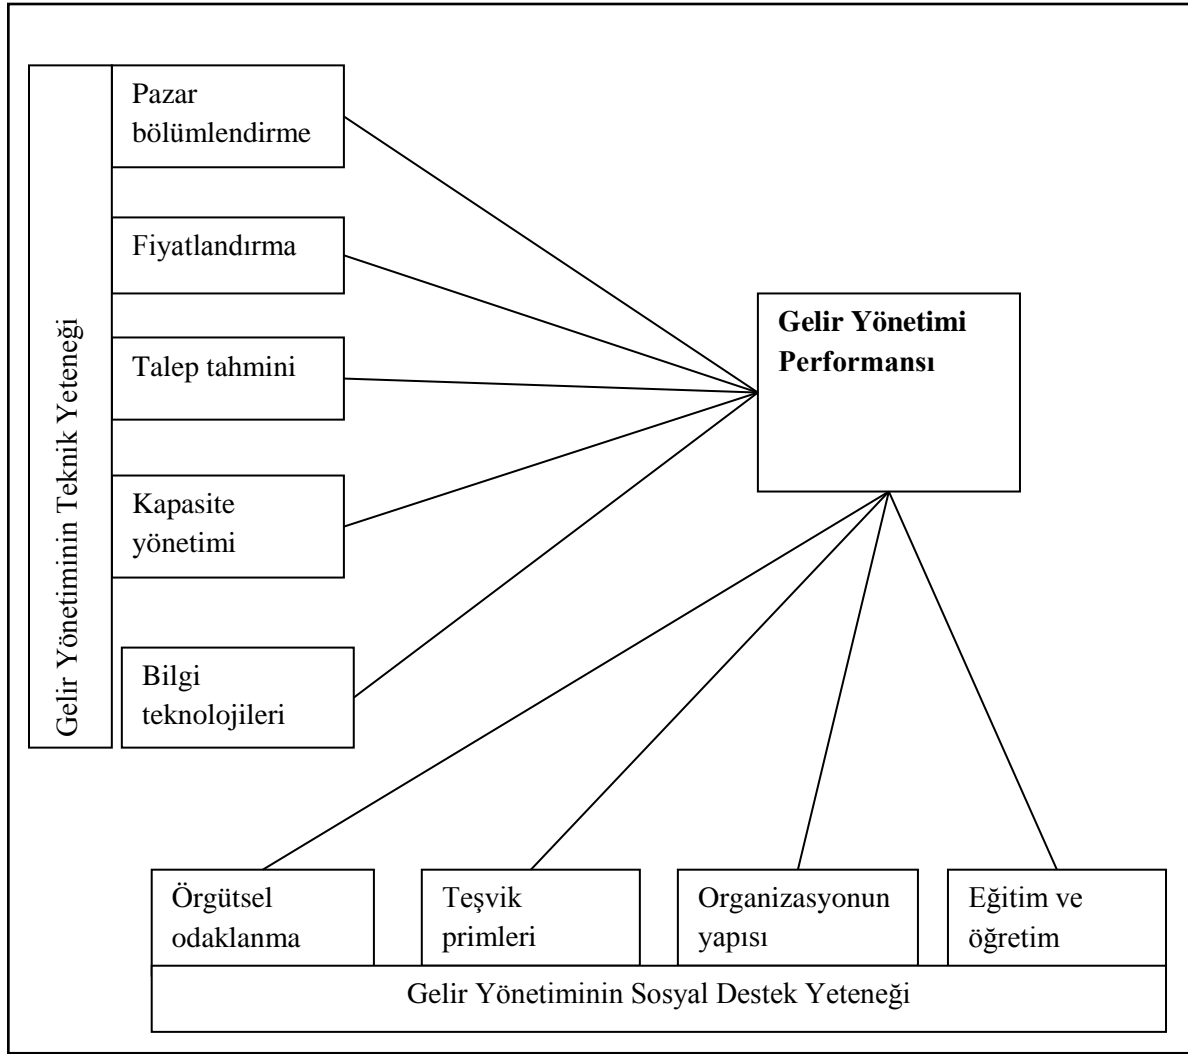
Gelir Yönetiminin Teknik Yeteneği

Pazar bölümlendirme

Fiyatlandırma

Talep tahmini

Kapasite yönetimi

Bilgi teknolojileri

**Gelir Yönetimi Performansı**

Örgütsel odaklanma

Teşvik primleri

Organizasyonun yapısı

Eğitim ve öğretim

Gelir Yönetiminin Sosyal Destek Yeteneği